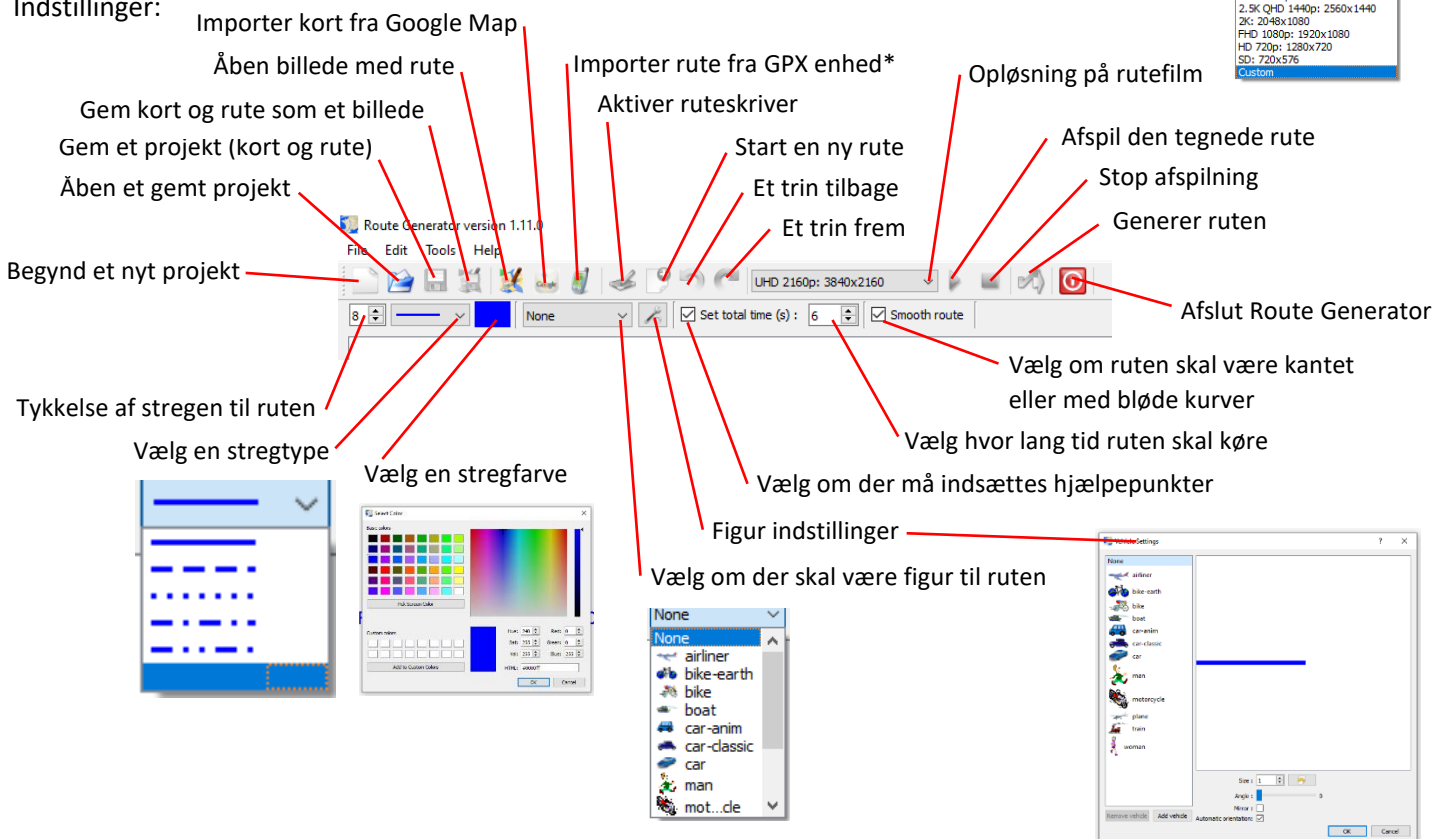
Indstillinger:

2.5K QHD 1440p: 2560x1440
2K: 2048x1080
FHD 1080p: 1920x1080
HD 720p: 1280x720
SD: 720x576
Custom

Importer kort fra Google Map

Åben billede med rute

Importer rute fra GPX enhed*

Opløsning på rutefilm

Gem kort og rute som et billede

Aktiver ruteskriver

Afspil den tegnede rute

Gem et projekt (kort og rute)

Start en ny rute

Stop afspilning

Åben et gemt projekt

Et trin tilbage

Route Generator version 1.11.0

Generer ruten

File Edit Tools Help

Et trin frem

Begynd et nyt projekt

UHD 2160p: 3840x2160

Afslut Route Generator

8

None

Set total time (s) : 6

Smooth route

Vælg om ruten skal være kantet eller med bløde kurver

Tykkelse af stregen til ruten

Vælg hvor lang tid ruten skal køre

Vælg en stregtype

Vælg en stregfarve

Vælg om der må indsættes hjælpepunkter

Figur indstillinger

Vehicle Settings

Vælg om der skal være figur til ruten

Select Color

Basic colors

Pick Screen Color

Custom colors

Add to Custom Colors

Hue: 240 Sat: 255 Val: 255 Red: 0 Green: 0 Blue: 255

HTML: #0000ff

OK Cancel

None
None
airliner
bike-earth
bike
boat
car-anim
car-classic
car
man
mot...cle

None
airliner
bike-earth
bike
boat
car-anim
car-classic
car
man
motorcycle
plane
train
woman

Size : 1
Angle : 0
Mirror :
Automatic orientation:

Remove vehicle Add vehicle

OK Cancel